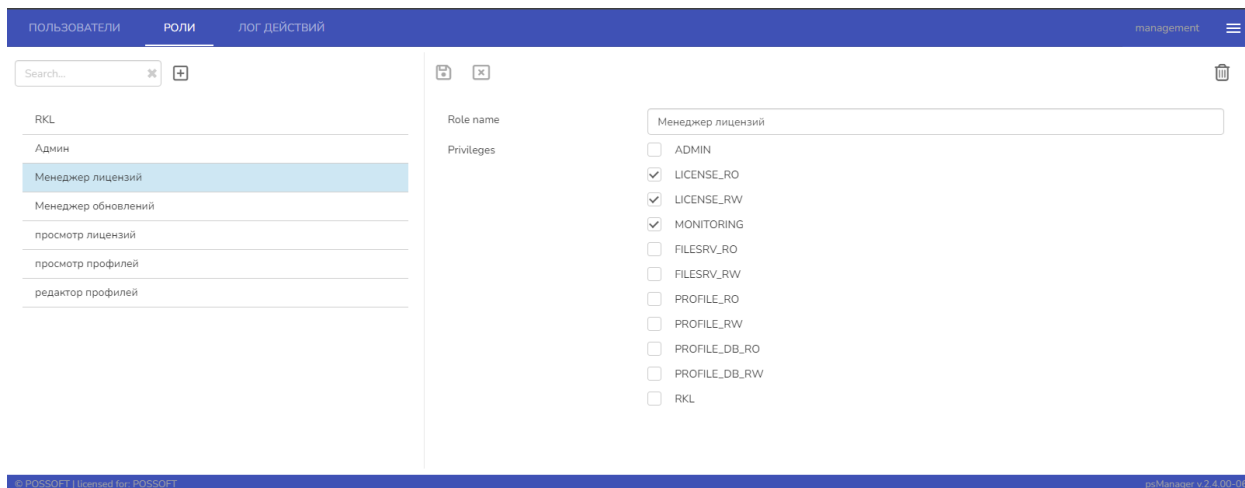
ПОЛЬЗОВАТЕЛИ РОЛИ ЛОГ ДЕЙСТВИЙ

management

Search...

RKL
Админ
Менеджер лицензий
Менеджер обновлений
просмотр лицензий
просмотр профилей
редактор профилей

Role name
Менеджер лицензий

Privileges
ADMIN
LICENSE_RO
LICENSE_RW
MONITORING
FILESRV_RO
FILESRV_RW
PROFILE_RO
PROFILE_RW
PROFILE_DB_RO
PROFILE_DB_RW
RKL

© POSSOFT | licensed for: POSSOFT

psManager v.2.4.00-0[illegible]